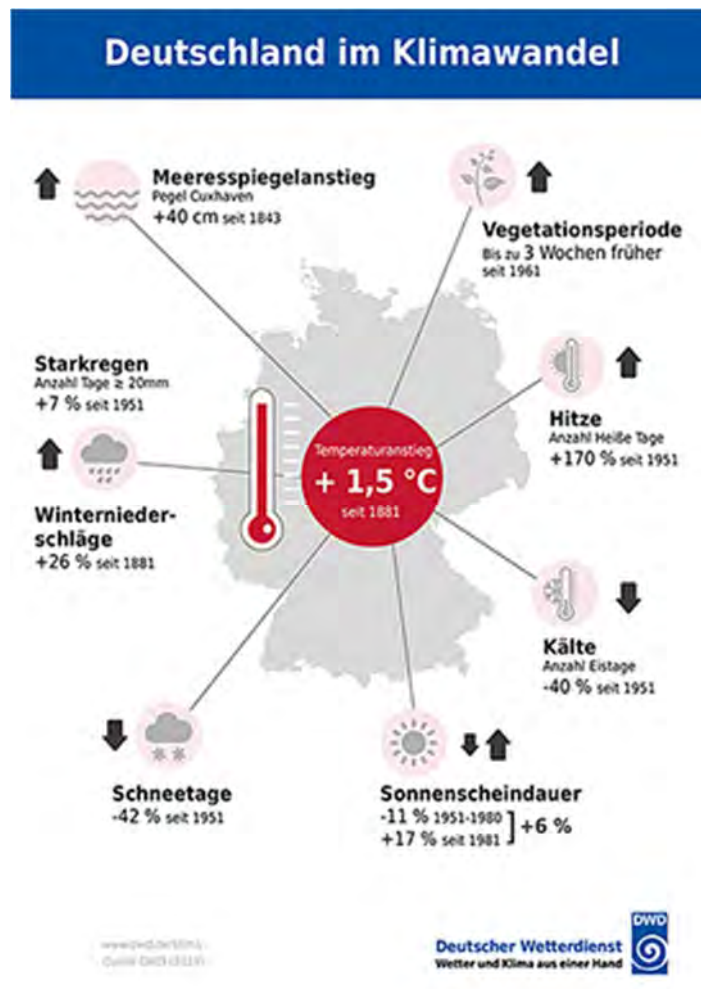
Deutschland im Klimawandel

Meeresspiegelanstieg
Pegel Cuxhaven
+40 cm seit 1843

Vegetationsperiode
Bis zu 3 Wochen früher
seit 1961

Starkregen
Anzahl Tage ≥ 20mm
+7 % seit 1951

Temperaturanstieg
+ 1,5 °C
seit 1881

Hitze
Anzahl Heiße Tage
+170 % seit 1951

Winterniederschläge
+26 % seit 1881

Kälte
Anzahl Eistage
-40 % seit 1951

Schneetage
-42 % seit 1951

Sonnenscheindauer
-11 % 1951-1980
+17 % seit 1981
+6 %

www.dwd.de/klima
Quelle: DWD (2019)

DWD
Deutscher Wetterdienst
Wetter und Klima aus einer Hand